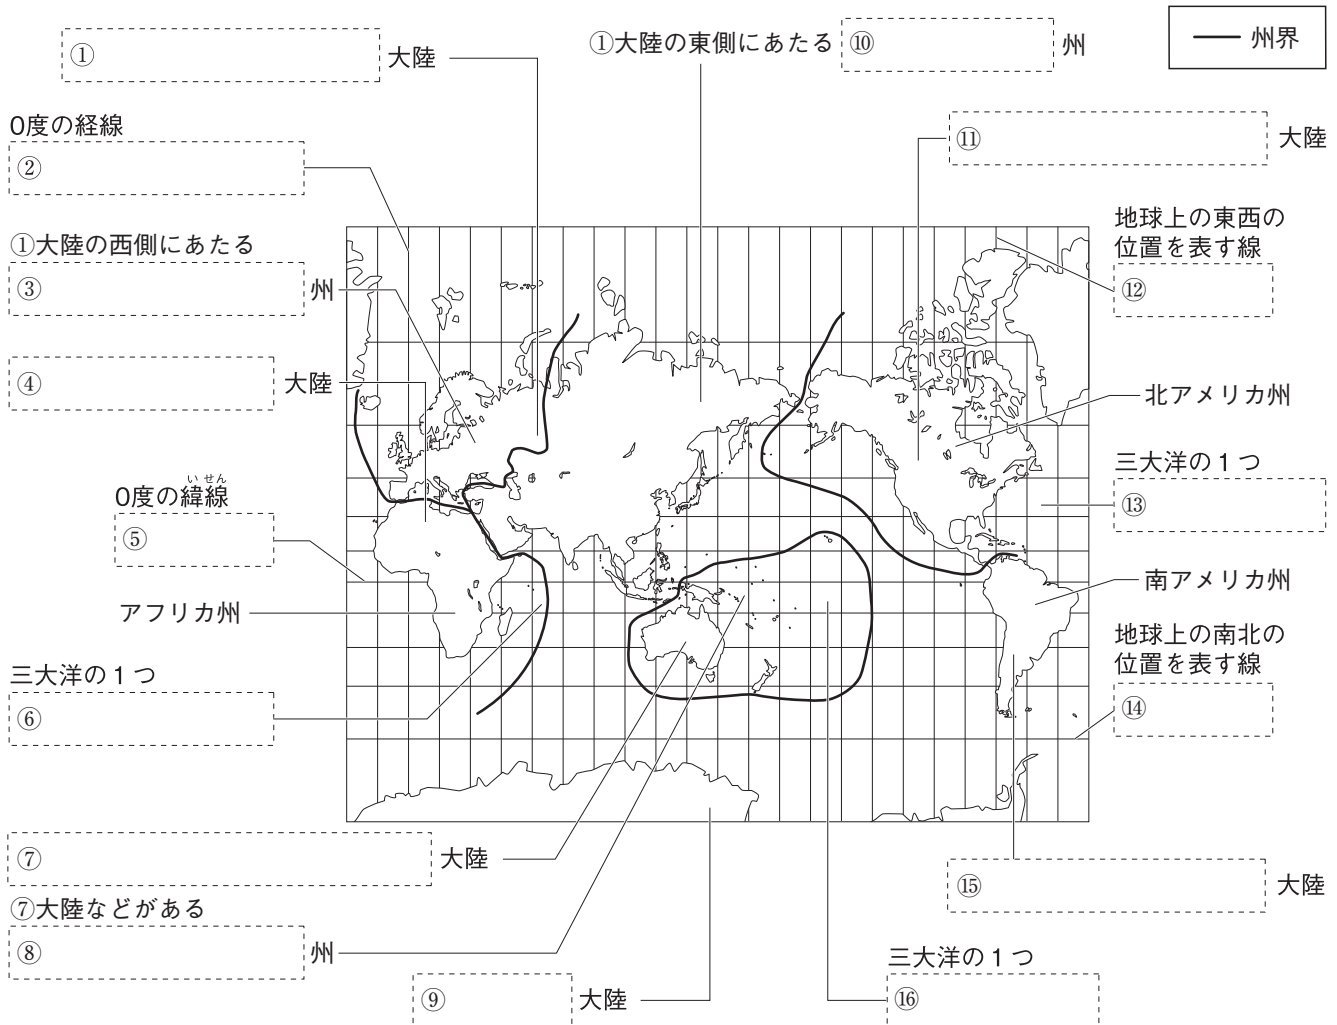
① 大陸

①大陸の東側にあたる ⑩ 州

—— 州界

0度の経線
②

⑪ 大陸

①大陸の西側にあたる
③ 州

地球上の東西の位置を表す線
⑫

④ 大陸

北アメリカ州

三大洋の１つ
⑬

0度の緯線（いせん）
⑤

アフリカ州

南アメリカ州

地球上の南北の位置を表す線
⑭

三大洋の１つ
⑥

⑦ 大陸

⑮ 大陸

⑦大陸などがある
⑧ 州

三大洋の１つ

⑨ 大陸

⑯